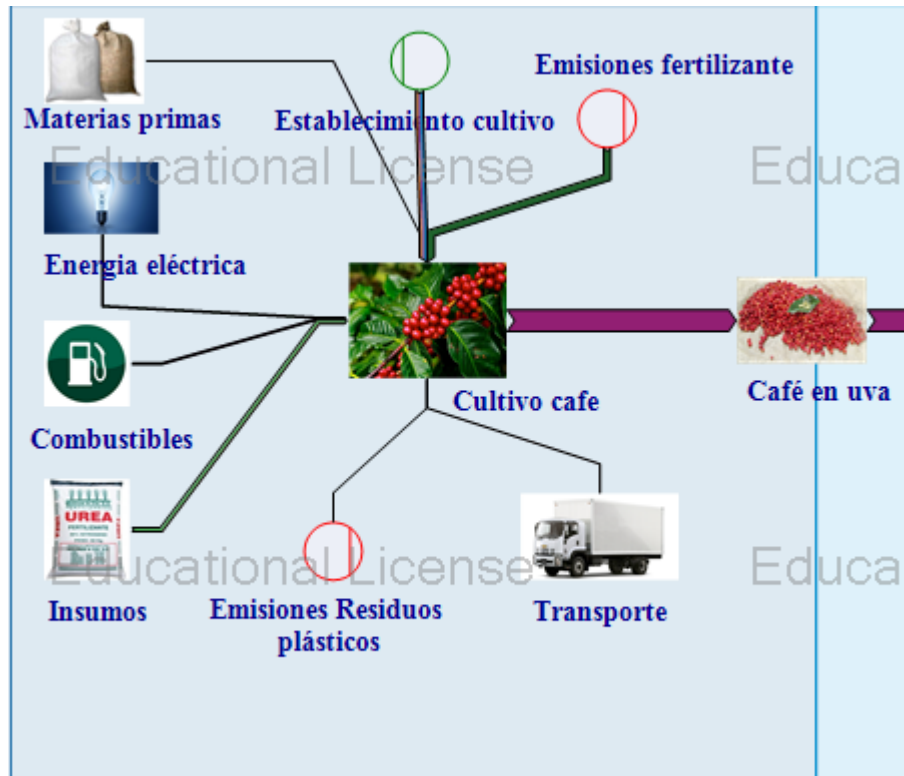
Materias primas

Establecimiento cultivo

Emisiones fertilizante

Educational License

Educa

Energia eléctrica

Combustibles

UREA

Cultivo cafe

Café en uva

Insumos

Educational License

Educa

Emisiones Residuos plásticos

Transporte